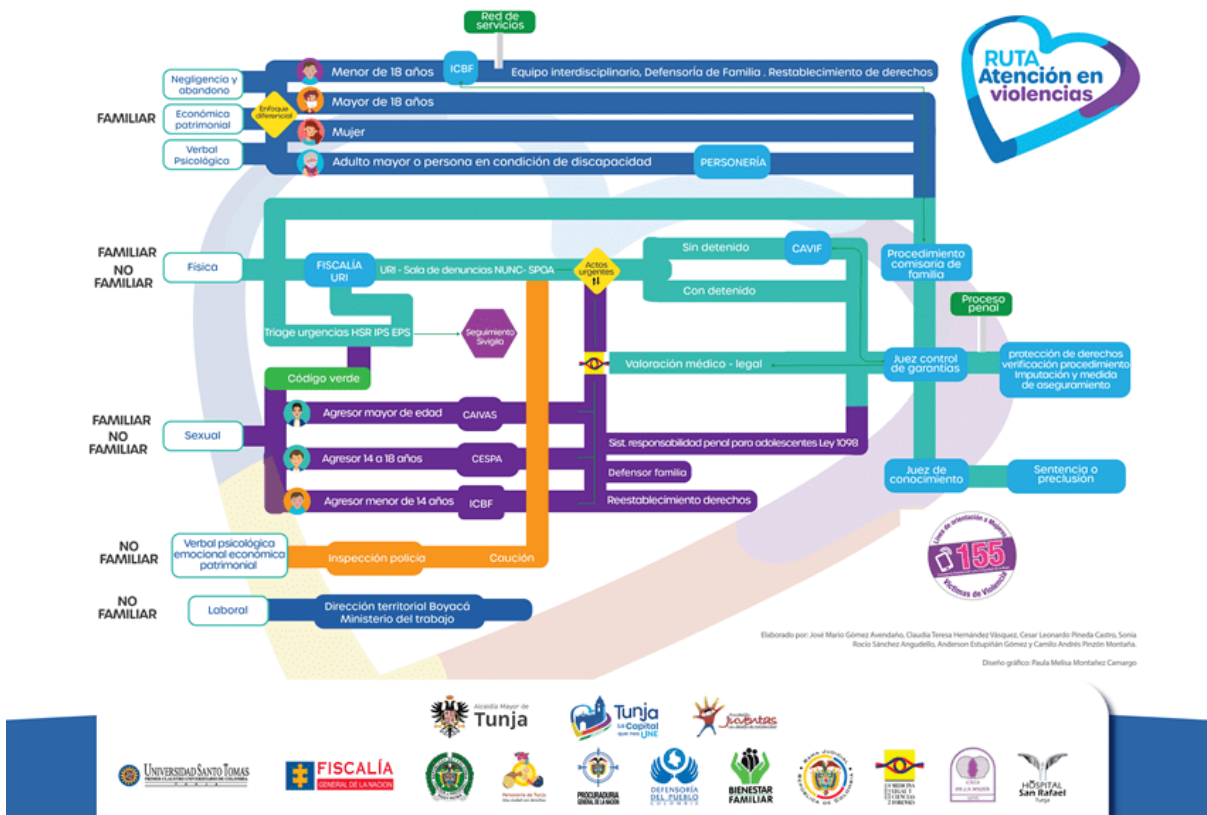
RUTA
Atención en violencias

Red de servicios

FAMILIAR

Negligencia y abandono
Económica patrimonial
Verbal Psicológica

Enfoque diferencial

Menor de 18 años
ICBF
Equipo interdisciplinario, Defensoría de Familia . Restablecimiento de derechos
Mayor de 18 años
Mujer
Adulto mayor o persona en condición de discapacidad
PERSONERÍA

FAMILIAR
NO FAMILIAR
Física
FISCALÍA URI
URI - Sala de denuncias NUNC- SPOA
Actos urgentes
Sin detenido
CAVIF
Con detenido
Procedimiento comisaría de familia
Triage urgencias HSR IPS EPS
Seguimiento Sivigila
Proceso penal
Valoración médico - legal
Juez control de garantías
protección de derechos verificación procedimiento imputación y medida de aseguramiento
Código verde

FAMILIAR
NO FAMILIAR
Sexual
Agresor mayor de edad
CAIVAS
Agresor 14 a 18 años
CESPA
Agresor menor de 14 años
ICBF
Sist. responsabilidad penal para adolescentes Ley 1098
Defensor familia
Reestablecimiento derechos
Juez de conocimiento
Sentencia o preclusión

NO FAMILIAR
Verbal psicológica emocional económica patrimonial
Inspección policía
Caución

155
Línea de orientación a Mujeres
Víctimas de Violencia

NO FAMILIAR
Laboral
Dirección territorial Boyacá
Ministerio del trabajo

Elaborado por: José Mario Gómez Avendaño, Claudia Teresa Hernández Vásquez, Cesar Leonardo Pineda Castro, Sonia Rocío Sánchez Angudello, Anderson Estupiñán Gómez y Camilo Andrés Pinzón Montaña.

Diseño gráfico: Paula Melisa Montañez Camargo

Alcaldía Mayor de Tunja
Tunja La Capital que nos UNE
Juventus

UNIVERSIDAD SANTO TOMÁS
FISCALÍA GENERAL DE LA NACIÓN
Personería de Tunja
PROCURADURÍA GENERAL DE LA NACIÓN
DEFENSORÍA DEL PUEBLO COLOMBIA
BIENESTAR FAMILIAR
REPÚBLICA DE COLOMBIA
MEDICINA LEGAL
CASA DE LA MUJER
HOSPITAL San Rafael Tunja